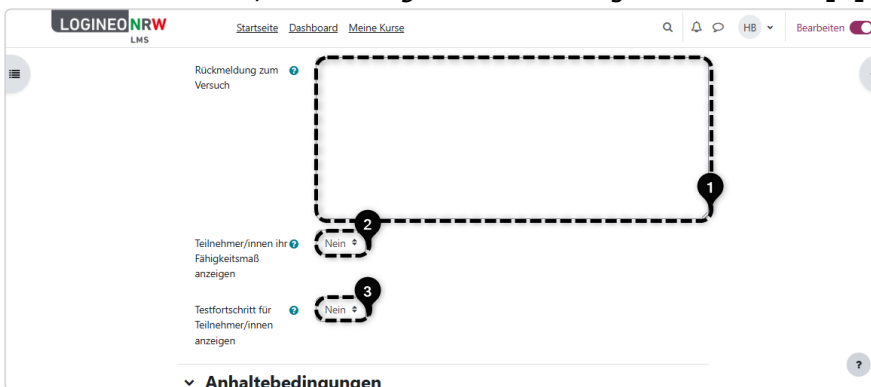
LOGINEO NRW
LMS

Startseite Dashboard Meine Kurse

HB

Bearbeiten

Rückmeldung zum Versuch

1

2

Teilnehmer/innen ihr Fähigkeitsmaß anzeigen

Nein

3

Testfortschritt für Teilnehmer/innen anzeigen

Nein

?

Anhaltebedingungen